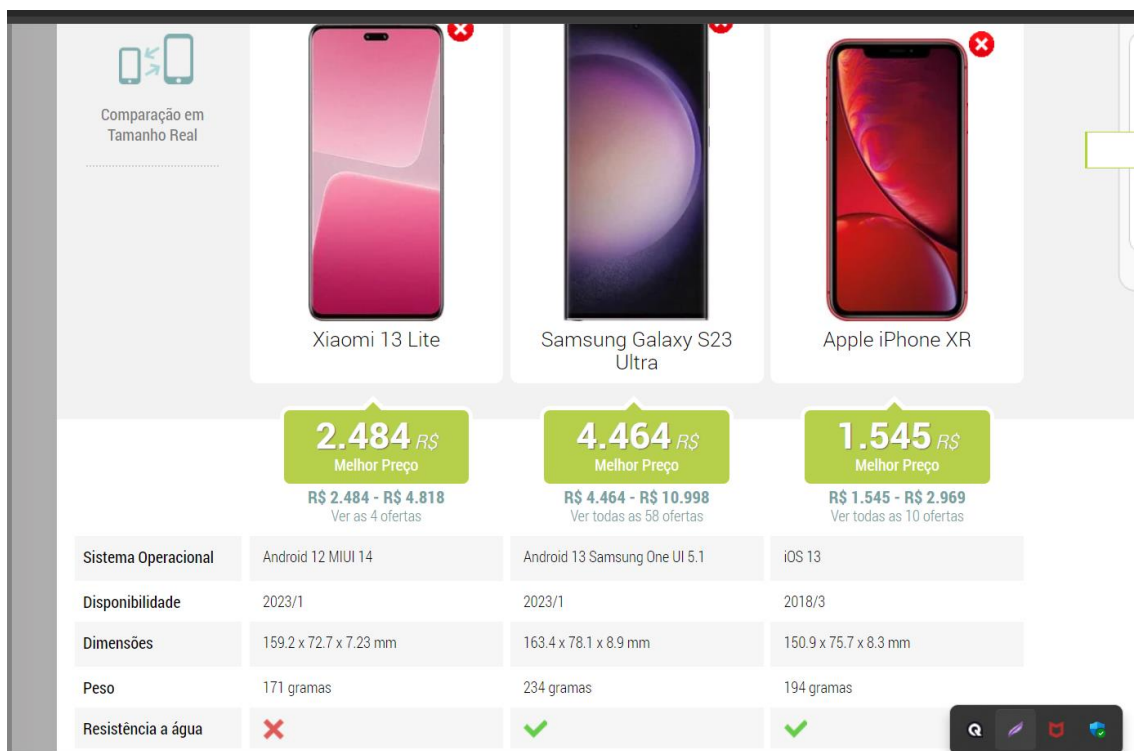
Comparação em Tamanho Real

Xiaomi 13 Lite

Samsung Galaxy S23 Ultra

Apple iPhone XR

2.484 R$
Melhor Preço
R$ 2.484 - R$ 4.818
Ver as 4 ofertas

4.464 R$
Melhor Preço
R$ 4.464 - R$ 10.998
Ver todas as 58 ofertas

1.545 R$
Melhor Preço
R$ 1.545 - R$ 2.969
Ver todas as 10 ofertas

| | | | |
|---|---|---|---|
| Sistema Operacional | Android 12 MIUI 14 | Android 13 Samsung One UI 5.1 | iOS 13 |
| Disponibilidade | 2023/1 | 2023/1 | 2018/3 |
| Dimensões | 159.2 x 72.7 x 7.23 mm | 163.4 x 78.1 x 8.9 mm | 150.9 x 75.7 x 8.3 mm |
| Peso | 171 gramas | 234 gramas | 194 gramas |
| Resistência a água | ✗ | ✓ | ✓ |